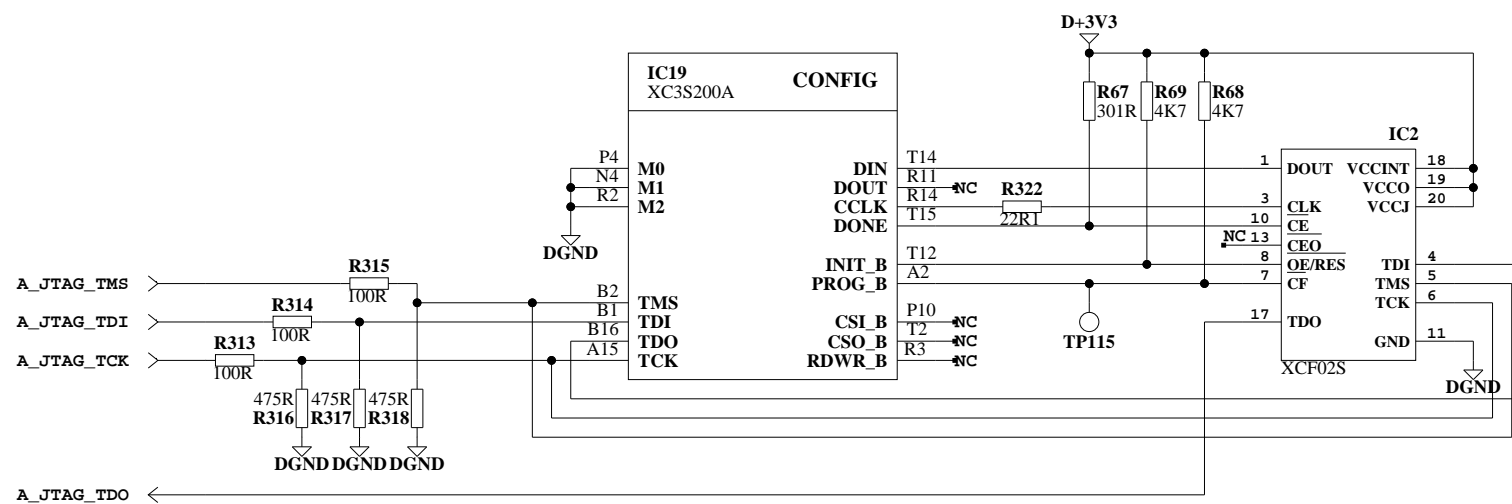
D+3V3

IC19
XC3S200A
CONFIG

R67
301R
R69
4K7
R68
4K7

IC2

P4 M0
N4 M1
R2 M2
DGND

DIN T14
DOUT R11 NC
CCLK R14
DONE T15
R322
22R1

1 DOUT
3 CLK
10 $\overline{CE}$
NC 13 $\overline{CEO}$
8 $\overline{OE}$/RES
7 $\overline{CF}$
17 TDO

VCCINT 18
VCCO 19
VCCJ 20
TDI 4
TMS 5
TCK 6
GND 11
XCF02S
DGND

INIT_B T12
PROG_B A2

A_JTAG_TMS
R315
100R
A_JTAG_TDI
R314
100R
A_JTAG_TCK
R313
100R

B2 TMS
B1 TDI
B16 TDO
A15 TCK

CSI_B P10 NC
CSO_B T2 NC
RDWR_B R3 NC

TP115

475R R316
475R R317
475R R318
DGND DGND DGND

A_JTAG_TDO